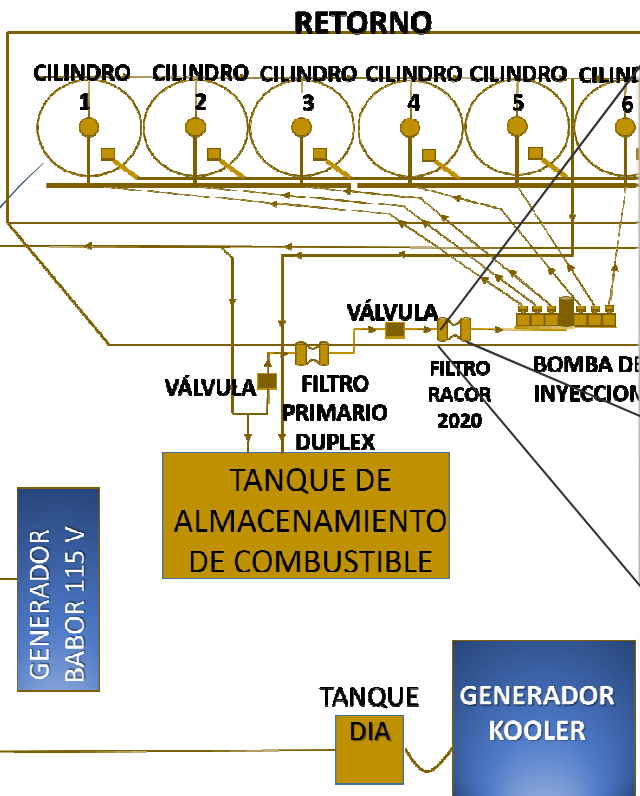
RETORNO

CILINDRO 1

CILINDRO 2

CILINDRO 3

CILINDRO 4

CILINDRO 5

CILIN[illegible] 6

VÁLVULA

VÁLVULA

FILTRO PRIMARIO DUPLEX

FILTRO RACOR 2020

BOMBA DE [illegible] INYECCION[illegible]

TANQUE DE ALMACENAMIENTO DE COMBUSTIBLE

GENERADOR BABOR 115 V

TANQUE DIA

GENERADOR KOOLER